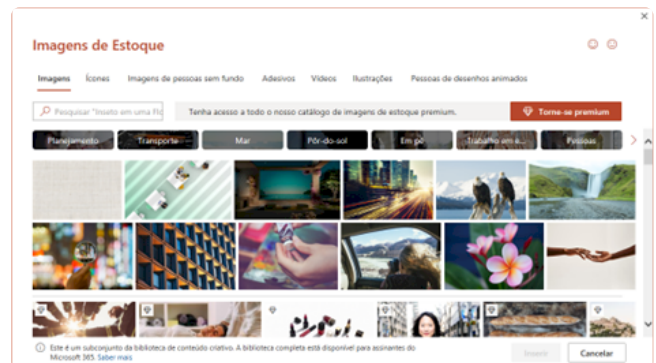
×

Imagens de Estoque

Imagens Ícones Imagens de pessoas sem fundo Adesivos Vídeos Ilustrações Pessoas de desenhos animados

Pesquisar "Inseto em uma Flo

Tenha acesso a todo o nosso catálogo de imagens de estoque premium.

Torne-se premium

Planejamento Transporte Mar Pôr-do-sol Em pé Trabalho em e... Pessoas

Este é um subconjunto da biblioteca de conteúdo criativo. A biblioteca completa está disponível para assinantes do Microsoft 365. Saber mais

Inserir Cancelar